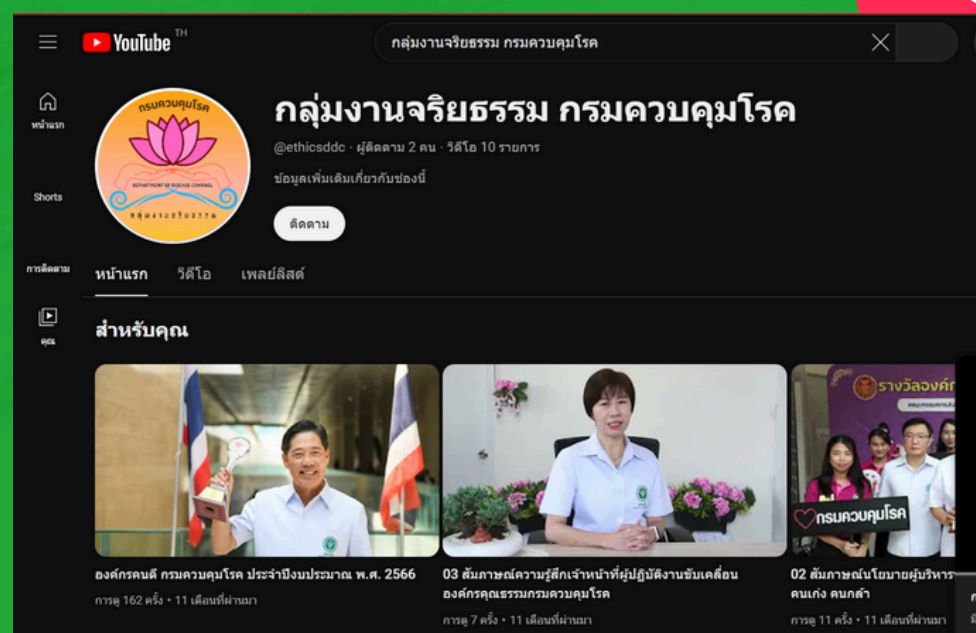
YouTube TH

กลุ่มงานจริยธรรม กรมควบคุมโรค

หน้าแรก

Shorts

การติดตาม

คุณ

กรมควบคุมโรค
DEPARTMENT OF DISEASE CONTROL
กลุ่มงานจริยธรรม

กลุ่มงานจริยธรรม กรมควบคุมโรค

@ethicsddc · ผู้ติดตาม 2 คน · วิดีโอ 10 รายการ

ข้อมูลเพิ่มเติมเกี่ยวกับช่องนี้

ติดตาม

หน้าแรก วิดีโอ เพลย์ลิสต์

สำหรับคุณ

องค์กรคนดี กรมควบคุมโรค ประจำปีงบประมาณ พ.ศ. 2566
การดู 162 ครั้ง • 11 เดือนที่ผ่านมา

03 สัมภาษณ์ความรู้สึกเจ้าหน้าที่ผู้ปฏิบัติงานขับเคลื่อนองค์กรคุณธรรมกรมควบคุมโรค
การดู 7 ครั้ง • 11 เดือนที่ผ่านมา

รางวัลองค์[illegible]
กรมควบคุมโรค

02 สัมภาษณ์นโยบายผู้บริหาร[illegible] คนเก่ง คนกล้า
การดู 11 ครั้ง • 11 เดือนที่ผ่านมา